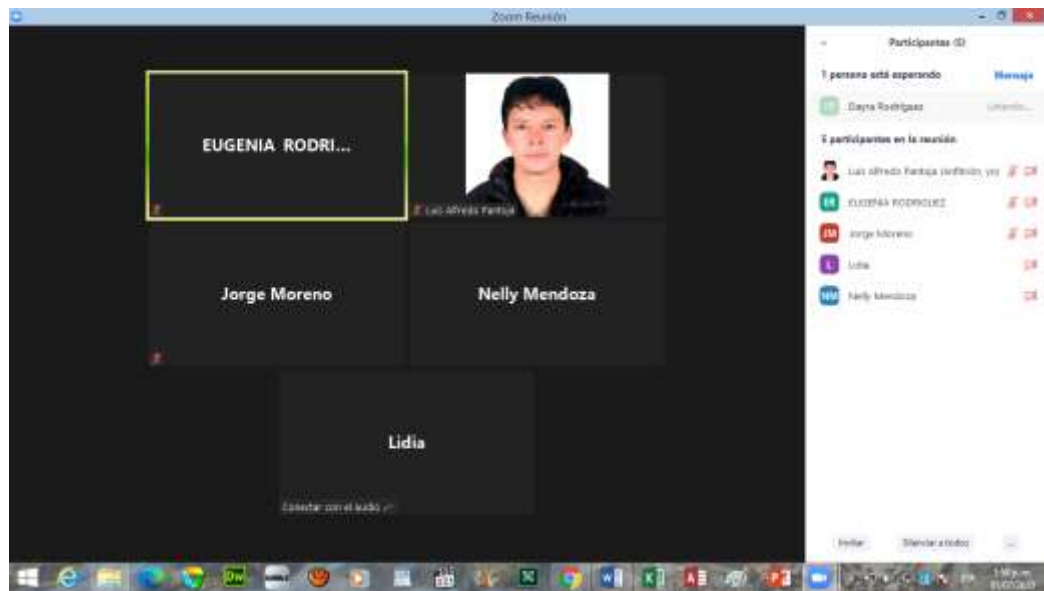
Zoom Reunión

EUGENIA RODRI...

Luis Alfredo Pantoja

Jorge Moreno

Nelly Mendoza

Lidia

Conectar con el audio

Participantes (5)

1 persona está esperando

Mensaje

Dayna Rodríguez

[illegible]

5 participantes en la reunión

LA Luis Alfredo Pantoja (Anfitrión, yo)

ER EUGENIA RODRIGUEZ

JM Jorge Moreno

L Lidia

NM Nelly Mendoza

Invitar

Silenciar a todos

...

Dw

W

X

A

P

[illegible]